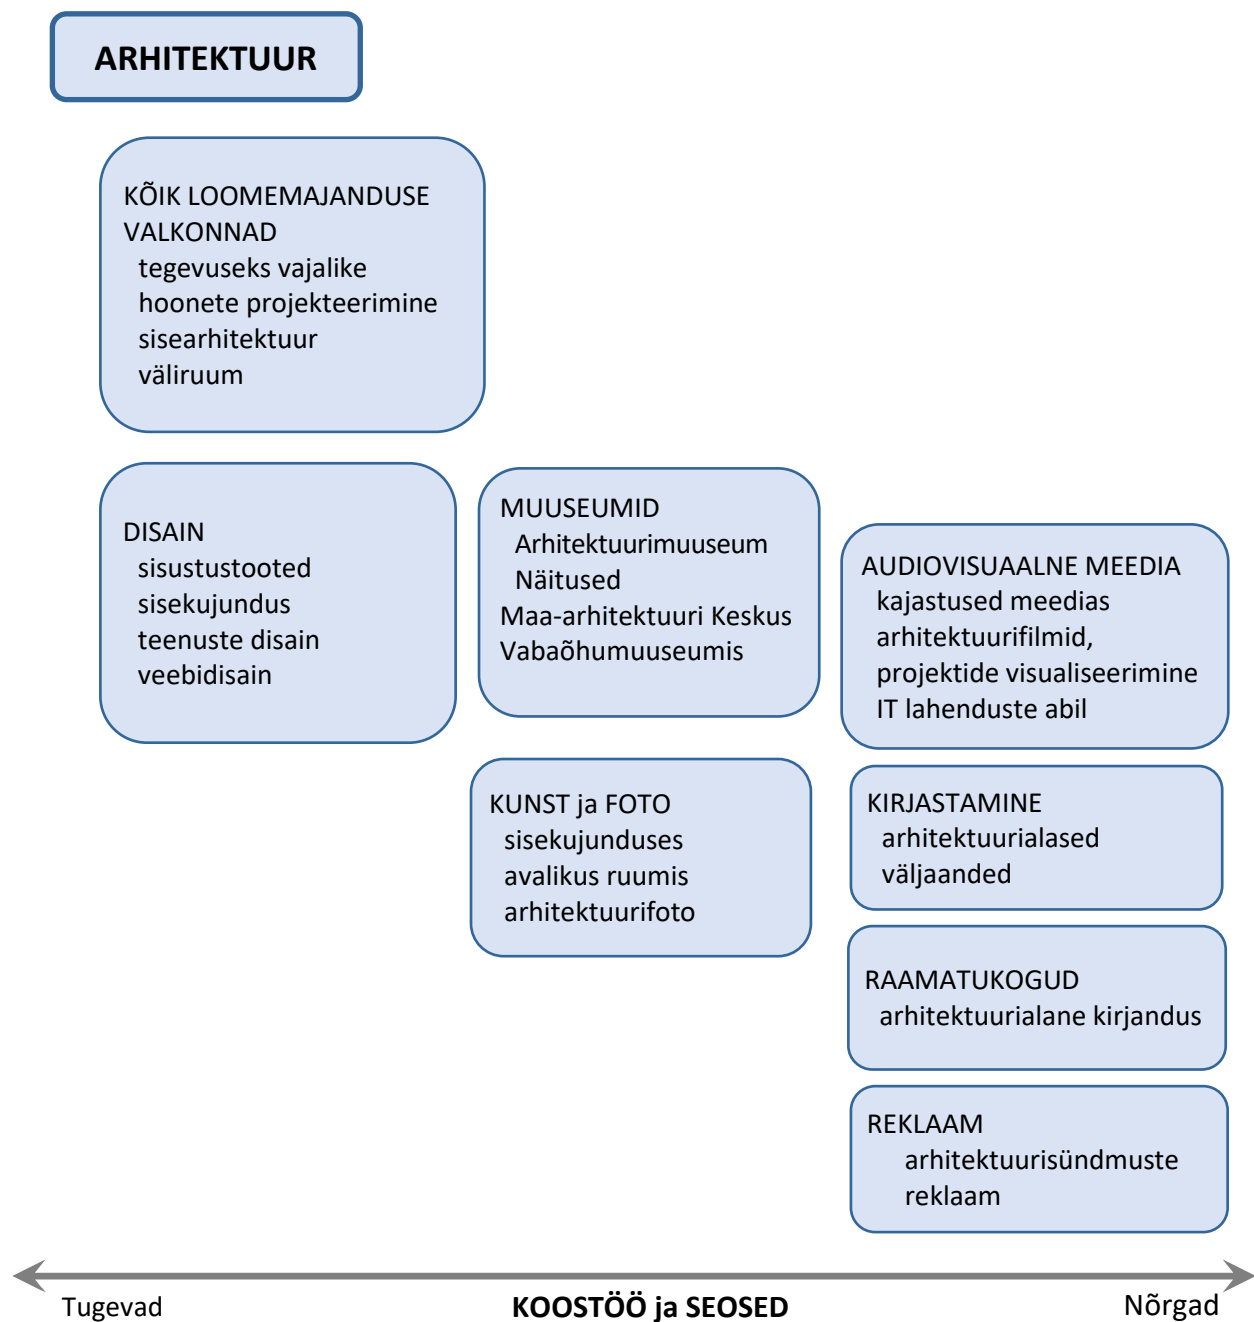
ARHITEKTUUR

KÕIK LOOMEMAJANDUSE VALKONNAD
tegevuseks vajalike
hoonete projekteerimine
sisearhitektuur
väliruum

DISAIN
sisustustooted
sisekujundus
teenuste disain
veebidisain

MUUSEUMID
Arhitektuurimuuseum
Näitused
Maa-arhitektuuri Keskus
Vabaõhumuuseumis

AUDIOVISUAALNE MEEDIA
kajastused meedias
arhitektuurifilmid,
projektide visualiseerimine
IT lahenduste abil

KUNST ja FOTO
sisekujunduses
avalikus ruumis
arhitektuurifoto

KIRJASTAMINE
arhitektuurialased
väljaanded

RAAMATUKOGUD
arhitektuurialane kirjandus

REKLAAM
arhitektuurisündmuste
reklaam

Tugevad
KOOSTÖÖ ja SEOSED
Nõrgad